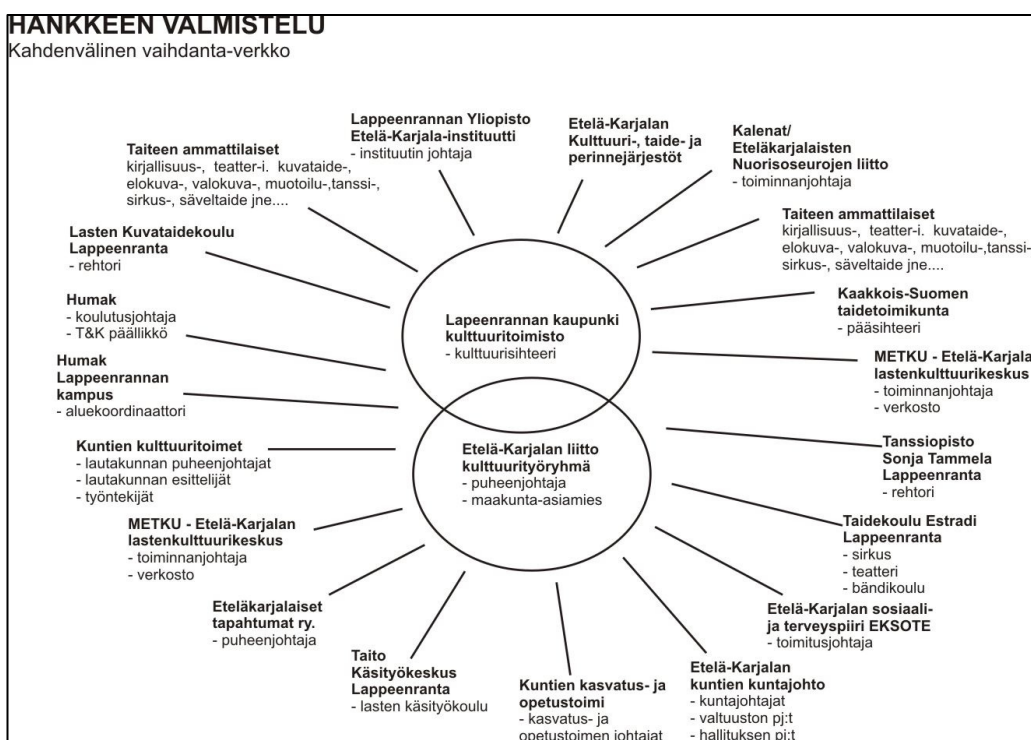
HANKKEEN VALMISTELU
Kahdenvälinen vaihdanta-verkko

Lappeenrannan Yliopisto
Etelä-Karjala-instituutti
- instituutin johtaja

Etelä-Karjalan
Kulttuuri-, taide- ja
perinnejärjestöt

Kalenat/
Eteläkarjalaisten
Nuorisoseurojen liitto
- toiminnanjohtaja

Taiteen ammattilaiset
kirjallisuus-, teatter-i. kuvataide-, elokuva-, valokuva-, muotoilu-,tanssi-, sirkus-, säveltaide jne....

Taiteen ammattilaiset
kirjallisuus-, teatter-i. kuvataide-, elokuva-, valokuva-, muotoilu-,tanssi-, sirkus-, säveltaide jne....

Lasten Kuvataidekoulu
Lappeenranta
- rehtori

Kaakkois-Suomen
taidetoimikunta
- pääsihteeri

Humak
- koulutusjohtaja
- T&K päällikkö

Lappeenrannan kaupunki
kulttuuritoimisto
- kulttuurisihteeri

METKU - Etelä-Karjala
lastenkulttuurikeskus
- toiminnanjohtaja
- verkosto

Humak
Lappeenrannan
kampus
- aluekoordinaattori

Kuntien kulttuuritoimet
- lautakunnan puheenjohtajat
- lautakunnan esittelijät
- työntekijät

Etelä-Karjalan liitto
kulttuurityöryhmä
- puheenjohtaja
- maakunta-asiamies

Tanssiopisto
Sonja Tammela
Lappeenranta
- rehtori

METKU - Etelä-Karjalan
lastenkulttuurikeskus
- toiminnanjohtaja
- verkosto

Taidekoulu Estradi
Lappeenranta
- sirkus
- teatteri
- bändikoulu

Eteläkarjalaiset
tapahtumat ry.
- puheenjohtaja

Etelä-Karjalan sosiaali-
ja terveyspiiri EKSOTE
- toimitusjohtaja

Taito
Käsityökeskus
Lappeenranta
- lasten käsityökoulu

Kuntien kasvatus- ja
opetustoimi
- kasvatus- ja
opetustoimen johtajat

Etelä-Karjalan
kuntien kuntajohto
- kuntajohtajat
- valtuuston pj:t
- hallituksen pj:t